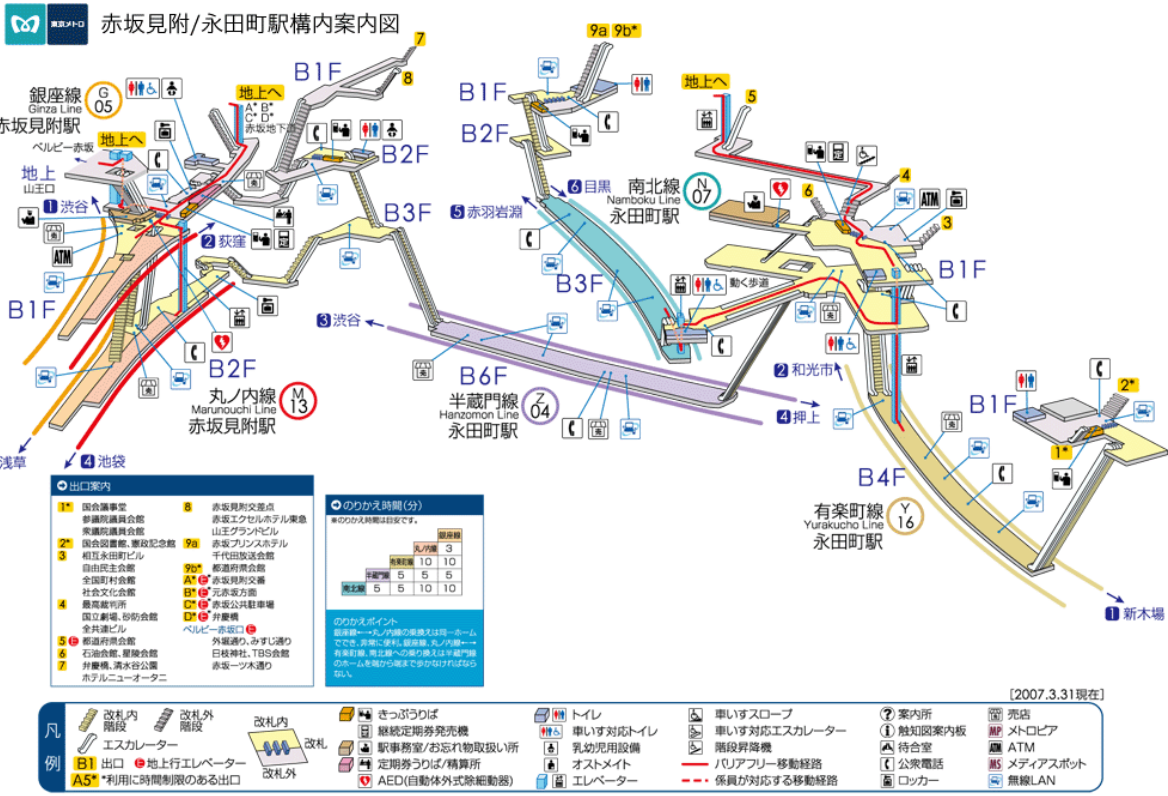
東京メトロ
赤坂見附/永田町駅構内案内図

銀座線 Ginza Line G 05 赤坂見附駅
ベルビー赤坂
地上 山王口
地上へ
1 渋谷
2 荻窪
B1F
B2F
B3F
7
8
地上へ A* B* C* D* 赤坂地下
ATM
浅草
4 池袋
丸ノ内線 Marunouchi Line M 13 赤坂見附駅
B2F

9a 9b*
B1F
B2F
6 目黒
5 赤羽岩淵
南北線 Namboku Line N 07 永田町駅
B3F
3 渋谷
B6F
半蔵門線 Hanzomon Line Z 04 永田町駅
動く歩道
4 押上
2 和光市

地上へ
5
6
4
3
ATM
B1F
B1F
2*
1*
B4F
有楽町線 Yurakucho Line Y 16 永田町駅
1 新木場

出口案内
1* 国会議事堂 参議院議員会館 衆議院議員会館
2* 国会図書館、憲政記念館
3 相互永田町ビル 自由民主党 全国町村会館 社会文化会館
4 最高裁判所 国立劇場、砂防会館 全共連ビル
5 都道府県会館
6 司法会館、星陵会館
7 弁慶橋、清水谷公園 ホテルニューオータニ
8 赤坂見附交差点 赤坂エクセルホテル東急 山王グランドビル
9a 赤坂プリンスホテル 千代田放送会館
9b* 都道府県会館
A* 赤坂見附交番
B* 元赤坂方面
C* 赤坂公共駐車場
D* 弁慶橋
ベルビー赤坂口 外堀通り、みすじ通り 日枝神社、TBS会館 赤坂一ツ木通り

のりかえ時間(分)
※のりかえ時間は目安です。
| | | | 銀座線 |
|---|---|---|---|
| | | 丸ノ内線 | 3 |
| | 有楽町線 | 10 | 10 |
| 半蔵門線 | 5 | 5 | 5 |
| 南北線 | 5 | 5 | 10 | 10 |

のりかえポイント
銀座線←→丸ノ内線の乗換えは同一ホームでできて非常に便利。銀座線、丸ノ内線←→有楽町線、南北線への乗り換えは半蔵門線のホームを端から端まで歩かなければならない。

[2007.3.31現在]

凡例
改札内階段
改札外階段
エスカレーター
改札内
改札
改札外
B1 出口
地上行エレベーター
A5* *利用に時間制限のある出口
きっぷうりば
継続定期券発売機
駅事務室/お忘れ物取扱い所
定期券うりば/精算所
AED(自動体外式除細動器)
トイレ
車いす対応トイレ
乳幼児用設備
オストメイト
エレベーター
車いすスロープ
車いす対応エスカレーター
階段昇降機
バリアフリー移動経路
係員が対応する移動経路
案内所
触知図案内板
待合室
公衆電話
ロッカー
売店
メトロピア
ATM
メディアスポット
無線LAN